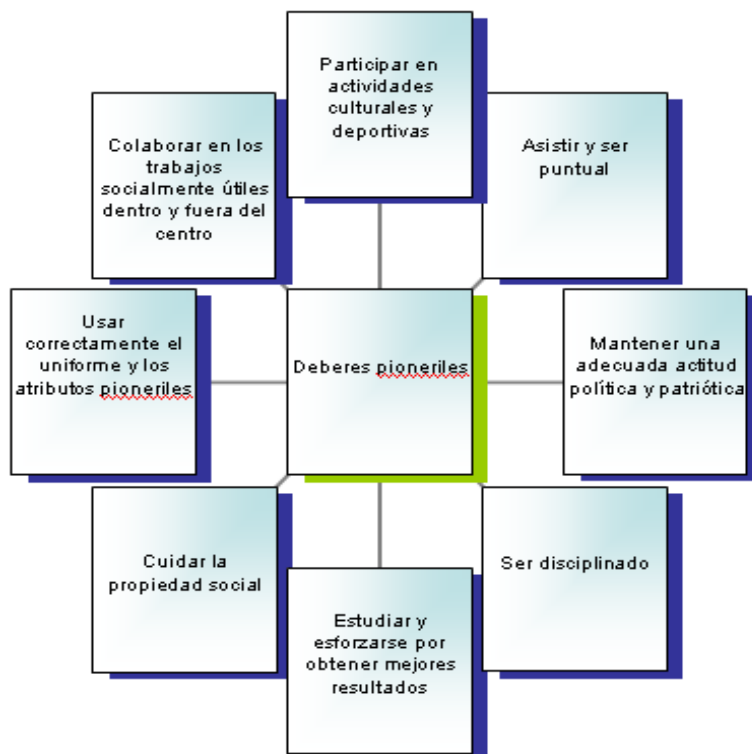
Participar en actividades culturales y deportivas

Colaborar en los trabajos socialmente útiles dentro y fuera del centro

Asistir y ser puntual

Usar correctamente el uniforme y los atributos pioneriles

Deberes pioneriles

Mantener una adecuada actitud política y patriótica

Cuidar la propiedad social

Ser disciplinado

Estudiar y esforzarse por obtener mejores resultados